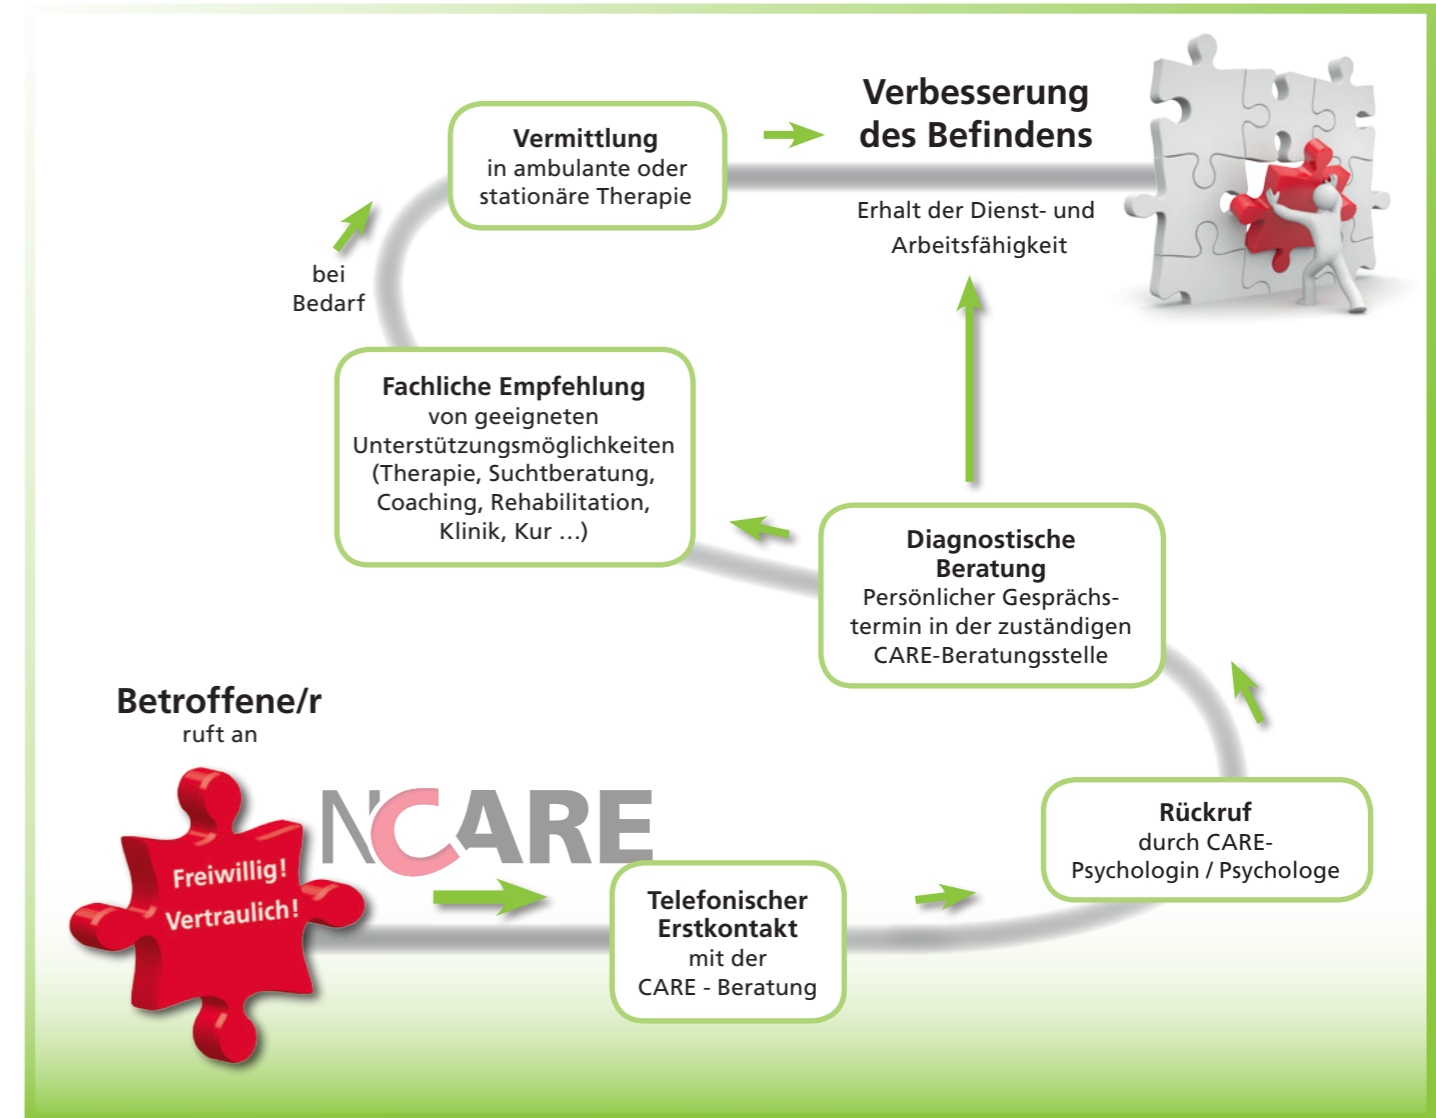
Verbesserung des Befindens

Erhalt der Dienst- und Arbeitsfähigkeit

Vermittlung
in ambulante oder stationäre Therapie

bei Bedarf

Fachliche Empfehlung
von geeigneten Unterstützungsmöglichkeiten (Therapie, Suchtberatung, Coaching, Rehabilitation, Klinik, Kur …)

Diagnostische Beratung
Persönlicher Gesprächstermin in der zuständigen CARE-Beratungsstelle

Betroffene/r
ruft an

Freiwillig!
Vertraulich!

CARE

Telefonischer Erstkontakt
mit der CARE - Beratung

Rückruf
durch CARE-Psychologin / Psychologe